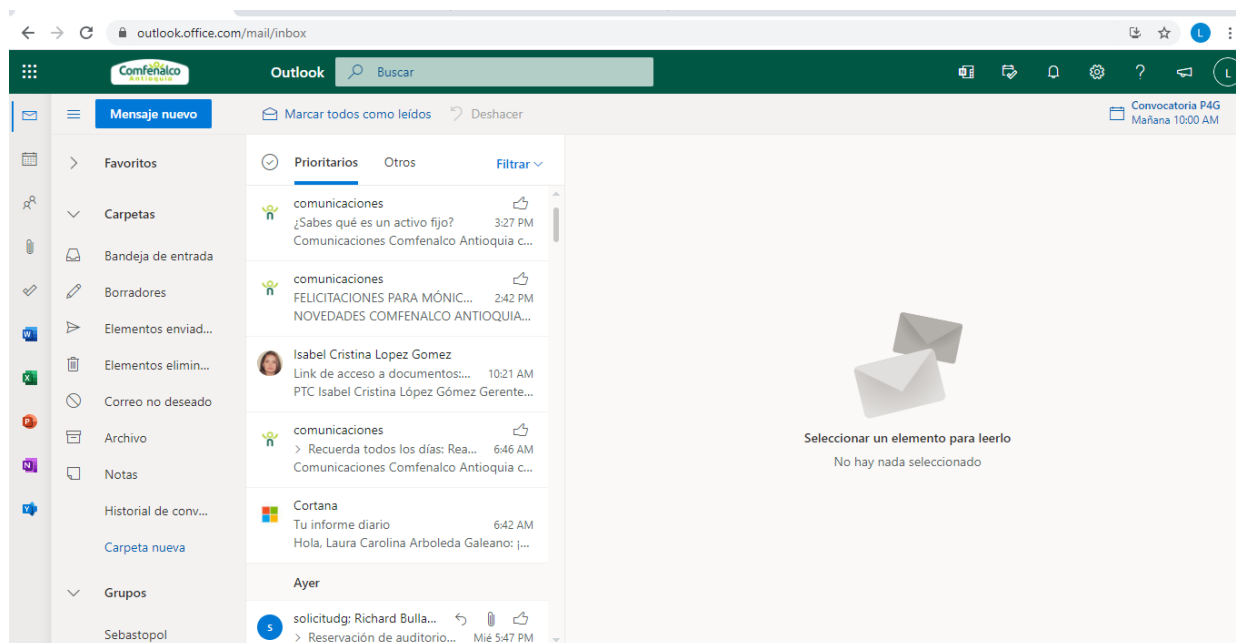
outlook.office.com/mail/inbox

L

Comfenalco Antioquia

Outlook

Buscar

Mensaje nuevo

Marcar todos como leídos

Deshacer

Convocatoria P4G
Mañana 10:00 AM

Favoritos

Carpetas

Bandeja de entrada

Borradores

Elementos enviad...

Elementos elimin...

Correo no deseado

Archivo

Notas

Historial de conv...

Carpeta nueva

Grupos

Sebastopol

Prioritarios

Otros

Filtrar

comunicaciones
¿Sabes qué es un activo fijo? 3:27 PM
Comunicaciones Comfenalco Antioquia c...

comunicaciones
FELICITACIONES PARA MÓNIC... 2:42 PM
NOVEDADES COMFENALCO ANTIOQUIA...

Isabel Cristina Lopez Gomez
Link de acceso a documentos:... 10:21 AM
PTC Isabel Cristina López Gómez Gerente...

comunicaciones
> Recuerda todos los días: Rea... 6:46 AM
Comunicaciones Comfenalco Antioquia c...

Cortana
Tu informe diario 6:42 AM
Hola, Laura Carolina Arboleda Galeano: ¡...

Ayer

S
solicitudg: Richard Bulla...
> Reservación de auditorio... Mié 5:47 PM

Seleccionar un elemento para leerlo

No hay nada seleccionado